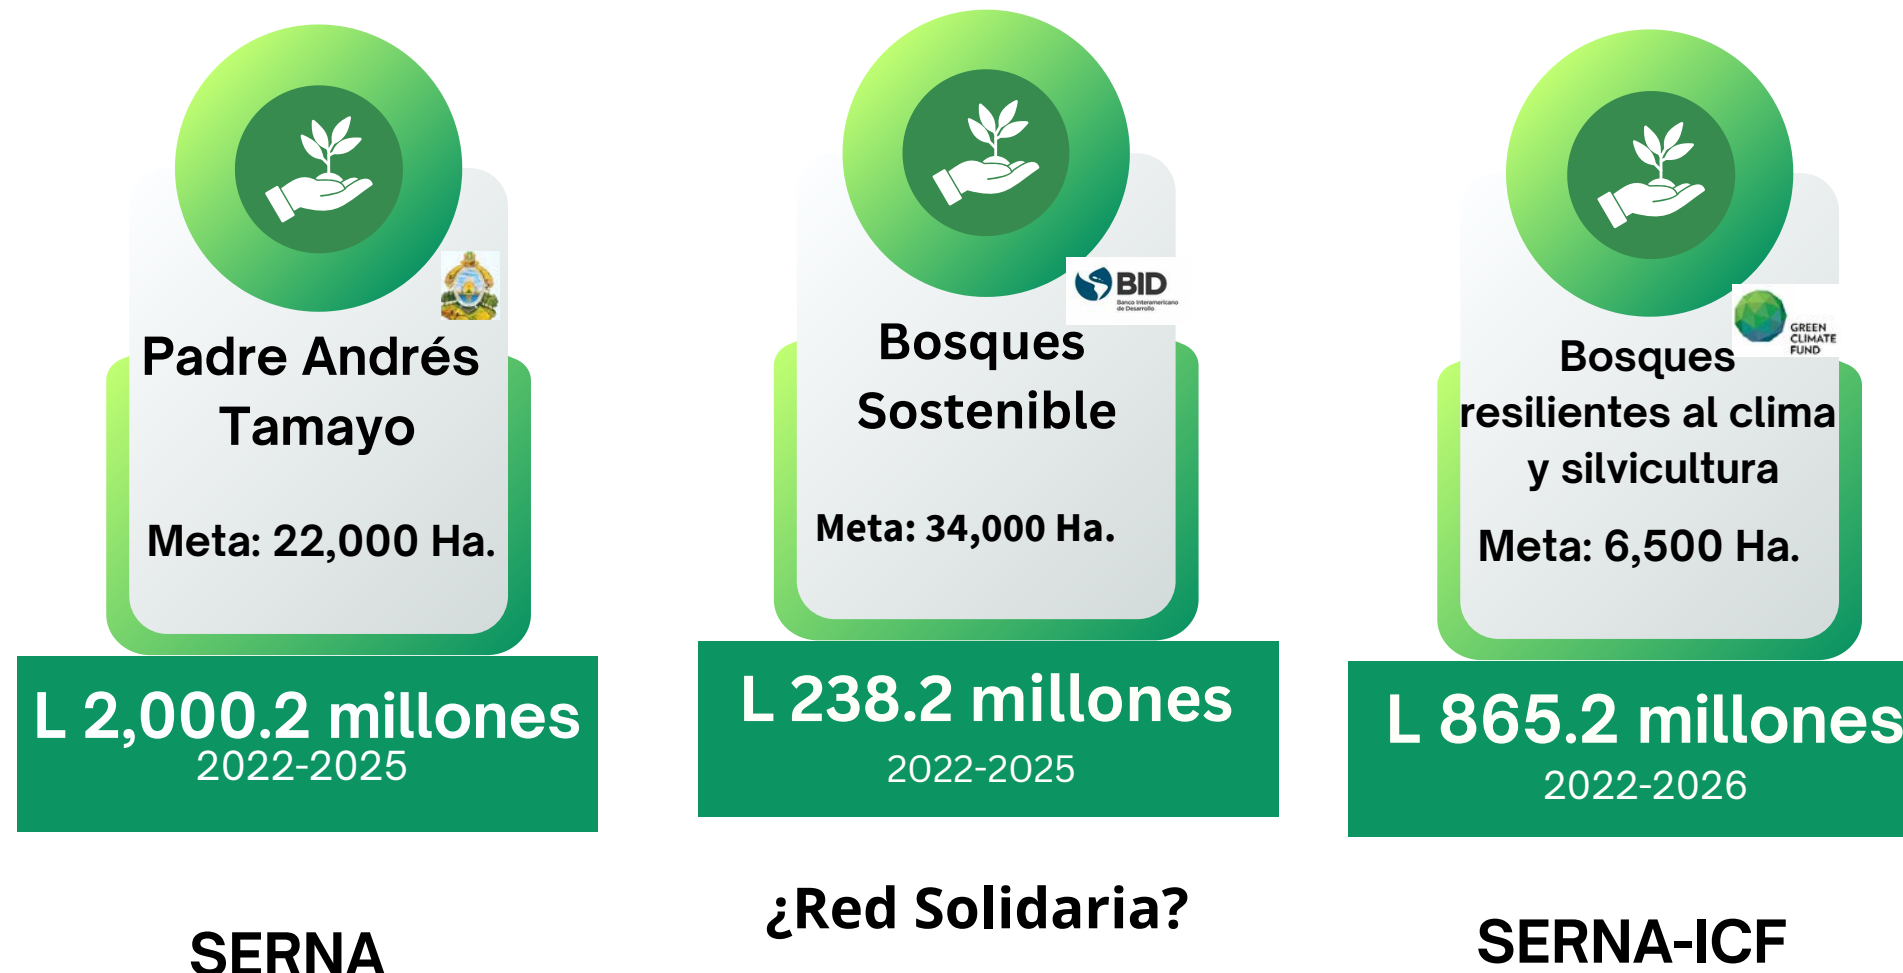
Padre Andrés Tamayo

Meta: 22,000 Ha.

L 2,000.2 millones
2022-2025

SERNA

BID
Banco Interamericano de Desarrollo

Bosques Sostenible

Meta: 34,000 Ha.

L 238.2 millones
2022-2025

¿Red Solidaria?

GREEN CLIMATE FUND

Bosques resilientes al clima y silvicultura

Meta: 6,500 Ha.

L 865.2 millones
2022-2026

SERNA-ICF